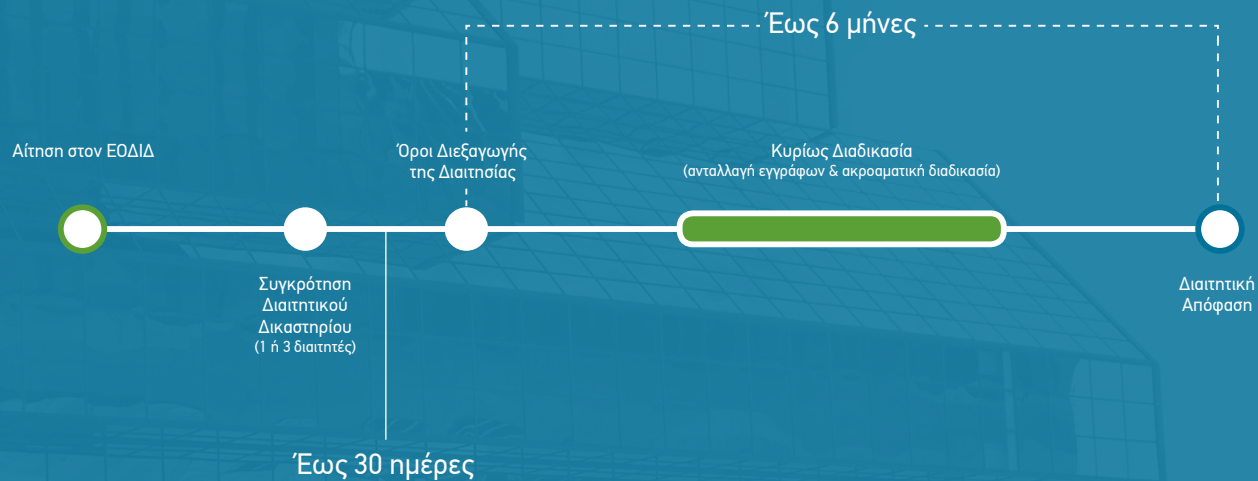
Έως 6 μήνες

Αίτηση στον ΕΟΔΙΔ

Όροι Διεξαγωγής της Διαιτησίας

Κυρίως Διαδικασία
(ανταλλαγή εγγράφων & ακροαματική διαδικασία)

Συγκρότηση Διαιτητικού Δικαστηρίου
(1 ή 3 διαιτητές)

Διαιτητική Απόφαση

Έως 30 ημέρες